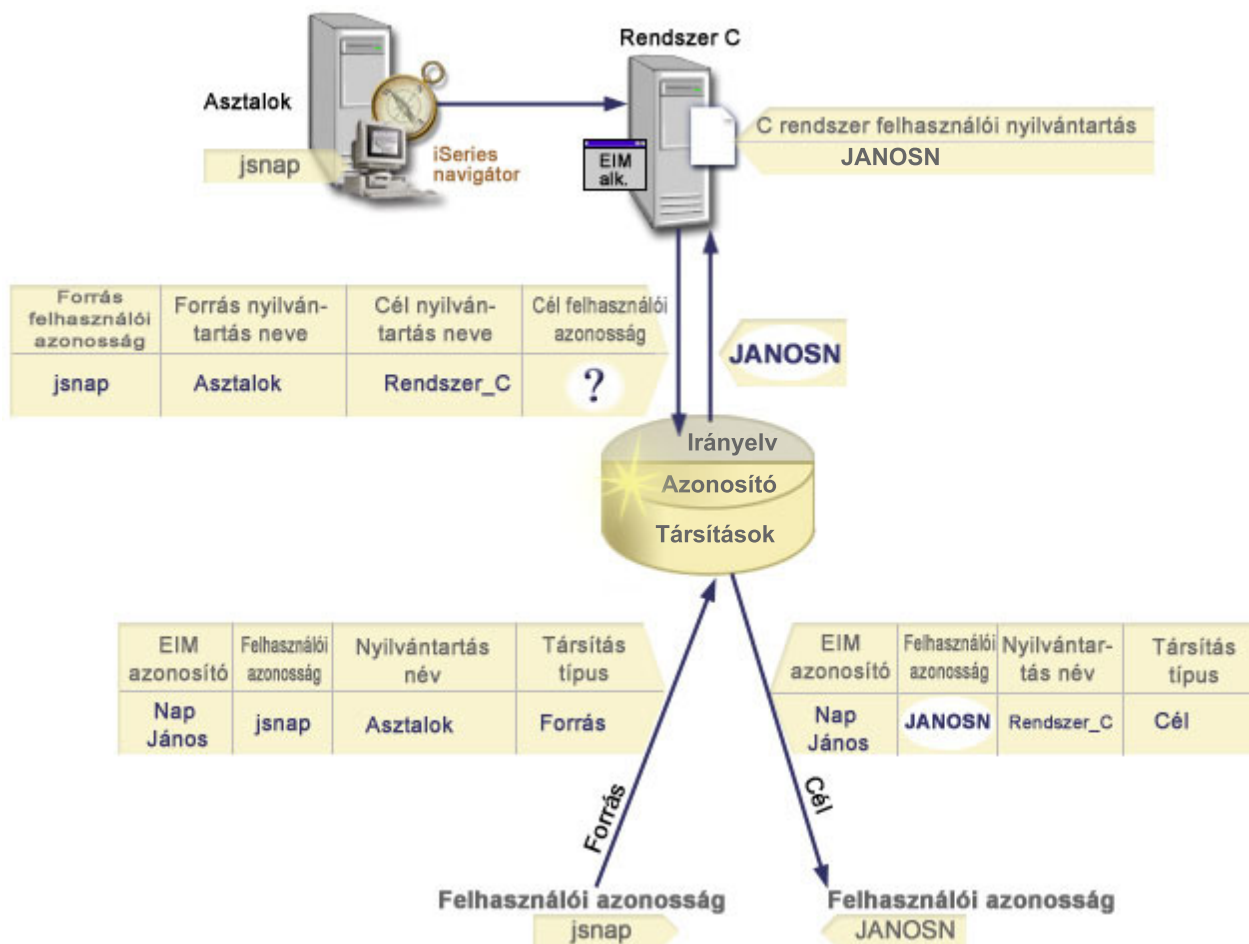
Rendszer C

Asztalok

jsnap

iSeries navigátor

EIM alk.

C rendszer felhasználói nyilvántartás

JANOSN

| Forrás felhasználói azonosság | Forrás nyilvántartás neve | Cél nyilvántartás neve | Cél felhasználói azonosság |
|---|---|---|---|
| jsnap | Asztalok | Rendszer_C | ? |

JANOSN

Irányelv

Azonosító

Társítások

| EIM azonosító | Felhasználói azonosság | Nyilvántartás név | Társítás típus |
|---|---|---|---|
| Nap János | jsnap | Asztalok | Forrás |

| EIM azonosító | Felhasználói azonosság | Nyilvántartás név | Társítás típus |
|---|---|---|---|
| Nap János | JANOSN | Rendszer_C | Cél |

Forrás

Cél

Felhasználói azonosság

jsnap

Felhasználói azonosság

JANOSN